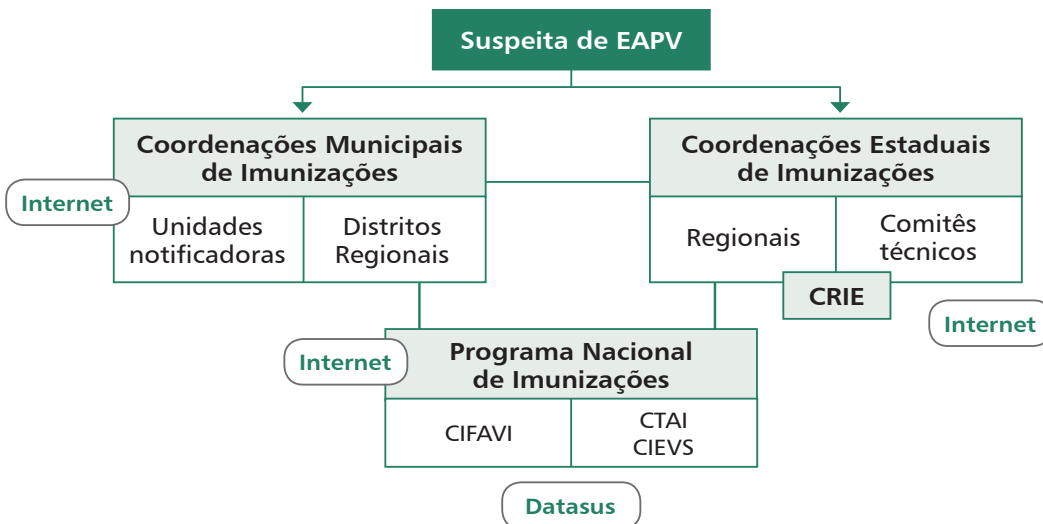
Suspeita de EAPV

Coordenações Municipais de Imunizações

Internet

Unidades notificadoras

Distritos Regionais

Coordenações Estaduais de Imunizações

Regionais

Comitês técnicos

CRIE

Internet

Internet

Programa Nacional de Imunizações

CIFAVI

CTAI
CIEVS

Datasus